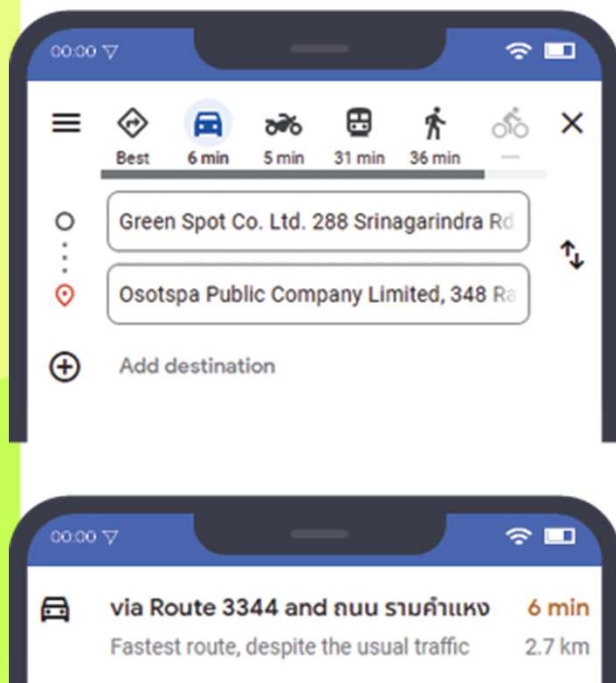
00:00

Best 6 min 5 min 31 min 36 min —

Green Spot Co. Ltd. 288 Srinagarindra Rd

Osotspa Public Company Limited, 348 Ra

Add destination

00:00

via Route 3344 and ถนน รามคำแหง 6 min

Fastest route, despite the usual traffic 2.7 km